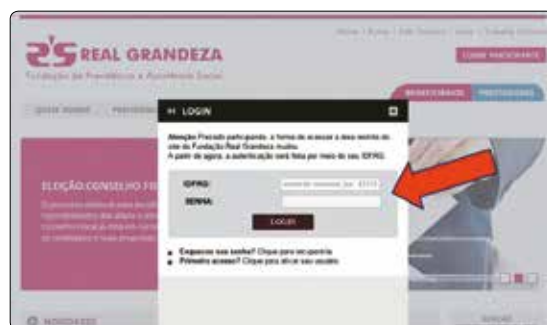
REAL GRANDEZA

Fundação de Previdência e Assistência Social

ELEIÇÃO CONSELHO FI

LOGIN

Atenção Prezado participante, a forma de acessar a área restrita do site da Fundação Real Grandeza mudou.
A partir de agora, a autenticação será feita por meio do seu IDFRG.

IDFRG:

SENHA:

LOGIN

Esqueceu sua senha? Clique para recuperá-la
Primeiro acesso? Clique para ativar seu usuário

NOTÍCIAS